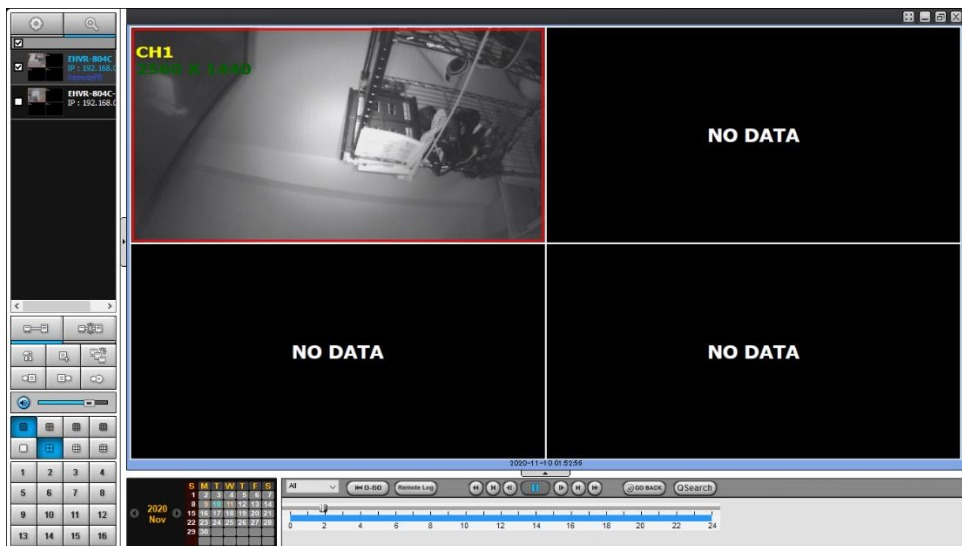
EHVR-804C
IP : 192.168.0
RemotePB

EHVR-804C
IP : 192.168.0

CH1
2560 X 1440

NO DATA

NO DATA

NO DATA

2020-11-10 01:53:56

| S | M | T | W | T | F | S |
|---|---|---|---|---|---|---|
| 1 | 2 | 3 | 4 | 5 | 6 | 7 |
| 8 | 9 | 10 | 11 | 12 | 13 | 14 |
| 15 | 16 | 17 | 18 | 19 | 20 | 21 |
| 22 | 23 | 24 | 25 | 26 | 27 | 28 |
| 29 | 30 | | | | | |

2020
Nov

All
GO-BB
Remote Log
GO BACK
QSearch

0 2 4 6 8 10 12 14 16 18 20 22 24

1 2 3 4
5 6 7 8
9 10 11 12
13 14 15 16